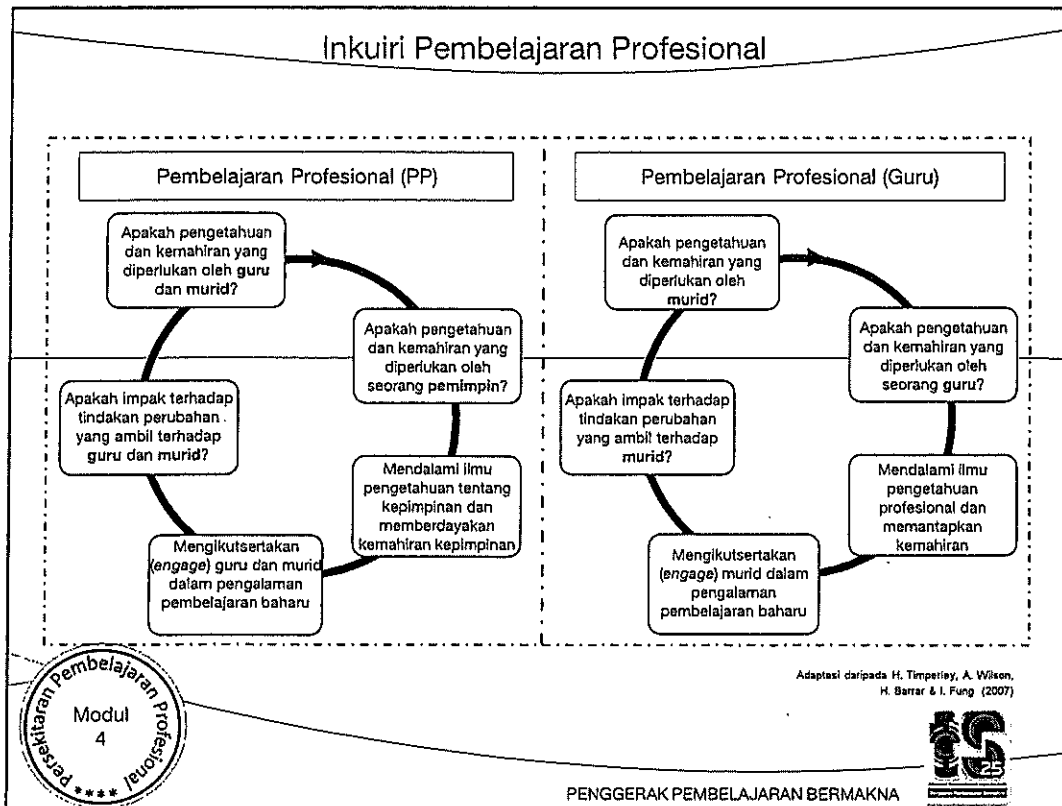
Inkuiri Pembelajaran Profesional

Pembelajaran Profesional (PP)

Apakah pengetahuan dan kemahiran yang diperlukan oleh guru dan murid?

Apakah pengetahuan dan kemahiran yang diperlukan oleh seorang pemimpin?

Mendalami ilmu pengetahuan tentang kepimpinan dan memberdayakan kemahiran kepimpinan

Mengikutsertakan (engage) guru dan murid dalam pengalaman pembelajaran baharu

Apakah impak terhadap tindakan perubahan yang ambil terhadap guru dan murid?

Pembelajaran Profesional (Guru)

Apakah pengetahuan dan kemahiran yang diperlukan oleh murid?

Apakah pengetahuan dan kemahiran yang diperlukan oleh seorang guru?

Mendalami ilmu pengetahuan profesional dan memantapkan kemahiran

Mengikutsertakan (engage) murid dalam pengalaman pembelajaran baharu

Apakah impak terhadap tindakan perubahan yang ambil terhadap murid?

Persekitaran Pembelajaran Profesional
Modul 4
****

Adaptasi daripada H. Timperley, A. Wilson, H. Barrar & I. Fung (2007)

25

PENGGERAK PEMBELAJARAN BERMAKNA